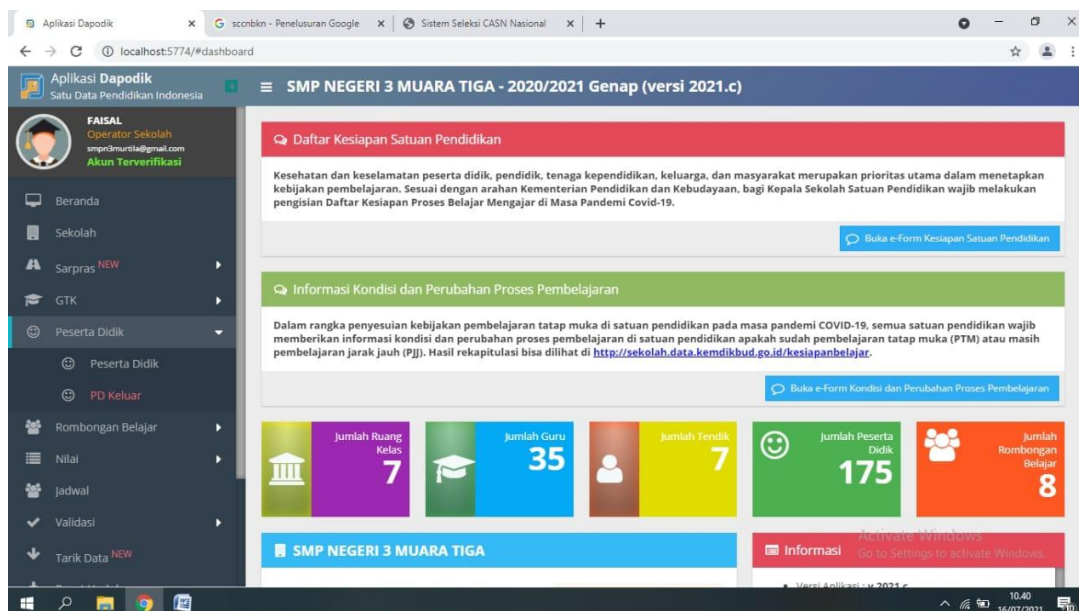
Aplikasi Dapodik × | sscnbkn - Penelusuran Google × | Sistem Seleksi CASN Nasional × | +

localhost:5774/#dashboard

Aplikasi Dapodik
Satu Data Pendidikan Indonesia

≡ SMP NEGERI 3 MUARA TIGA - 2020/2021 Genap (versi 2021.c)

FAISAL
Operator Sekolah
smpn3murtila@gmail.com
Akun Terverifikasi

Beranda
Sekolah
Sarpras NEW
GTK
Peserta Didik
Peserta Didik
PD Keluar
Rombongan Belajar
Nilai
Jadwal
Validasi
Tarik Data NEW

Daftar Kesiapan Satuan Pendidikan

Kesehatan dan keselamatan peserta didik, pendidik, tenaga kependidikan, keluarga, dan masyarakat merupakan prioritas utama dalam menetapkan kebijakan pembelajaran. Sesuai dengan arahan Kementerian Pendidikan dan Kebudayaan, bagi Kepala Sekolah Satuan Pendidikan wajib melakukan pengisian Daftar Kesiapan Proses Belajar Mengajar di Masa Pandemi Covid-19.

Buka e-Form Kesiapan Satuan Pendidikan

Informasi Kondisi dan Perubahan Proses Pembelajaran

Dalam rangka penyesuaian kebijakan pembelajaran tatap muka di satuan pendidikan pada masa pandemi COVID-19, semua satuan pendidikan wajib memberikan informasi kondisi dan perubahan proses pembelajaran di satuan pendidikan apakah sudah pembelajaran tatap muka (PTM) atau masih pembelajaran jarak jauh (PJJ). Hasil rekapitulasi bisa dilihat di http://sekolah.data.kemdikbud.go.id/kesiapanbelajar.

Buka e-Form Kondisi dan Perubahan Proses Pembelajaran

Jumlah Ruang Kelas 7
Jumlah Guru 35
Jumlah Tendik 7
Jumlah Peserta Didik 175
Jumlah Rombongan Belajar 8

SMP NEGERI 3 MUARA TIGA

Informasi

Versi Aplikasi : v.2021.c

Activate Windows
Go to Settings to activate Windows.

10.40
16/07/2021